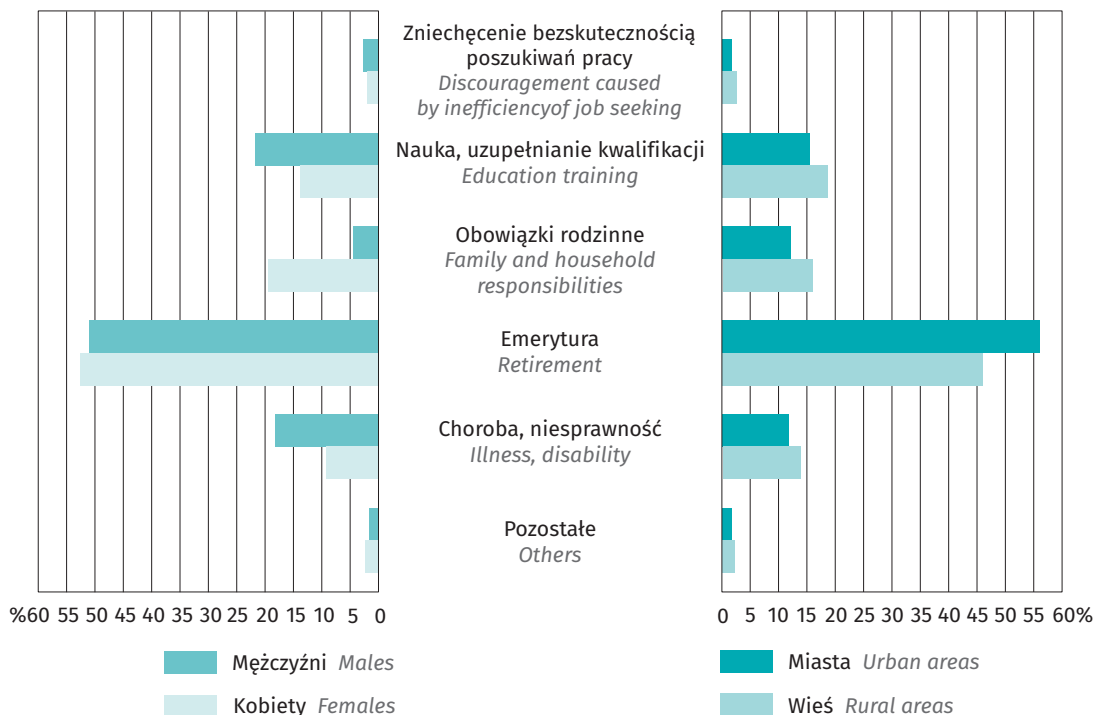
Zniechęcenie bezskutecznością poszukiwań pracy
Discouragement caused by inefficiencyof job seeking

Nauka, uzupełnianie kwalifikacji
Education training

Obowiązki rodzinne
Family and household responsibilities

Emerytura
Retirement

Choroba, niesprawność
Illness, disability

Pozostałe
Others

%60 55 50 45 40 35 30 25 20 15 10 5 0

0 5 10 15 20 25 30 35 40 45 50 55 60%

Mężczyźni Males
Kobiety Females

Miasta Urban areas
Wieś Rural areas